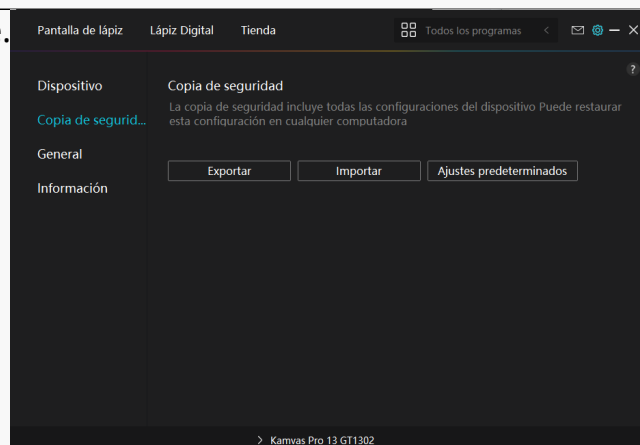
Pantalla de lápiz Lápiz Digital Tienda

Todos los programas <

?

Dispositivo
Copia de segurid...
General
Información

Copia de seguridad

La copia de seguridad incluye todas las configuraciones del dispositivo Puede restaurar esta configuración en cualquier computadora

Exportar Importar Ajustes predeterminados

> Kamvas Pro 13 GT1302